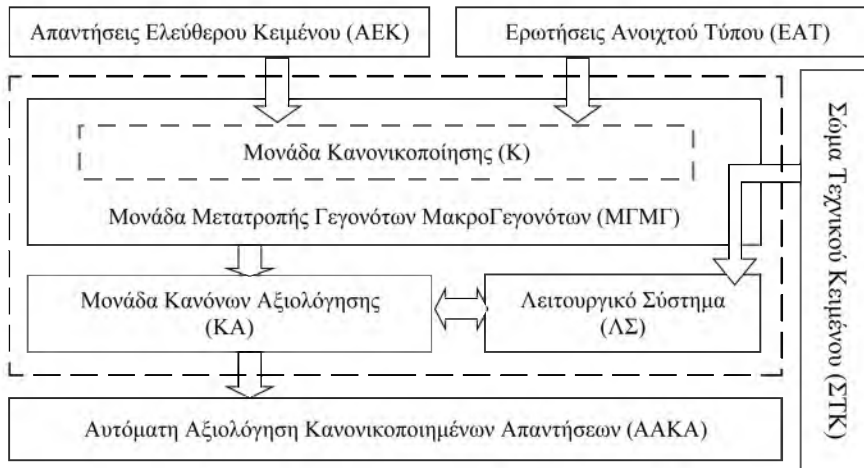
Απαντήσεις Ελεύθερου Κειμένου (ΑΕΚ)

Ερωτήσεις Ανοιχτού Τύπου (ΕΑΤ)

Μονάδα Κανονικοποίησης (Κ)

Μονάδα Μετατροπής Γεγονότων ΜακροΓεγονότων (ΜΓΜΓ)

Σώμα Τεχνικού Κειμένου (ΣΤΚ)

Μονάδα Κανόνων Αξιολόγησης (ΚΑ)

Λειτουργικό Σύστημα (ΛΣ)

Αυτόματη Αξιολόγηση Κανονικοποιημένων Απαντήσεων (ΑΑΚΑ)